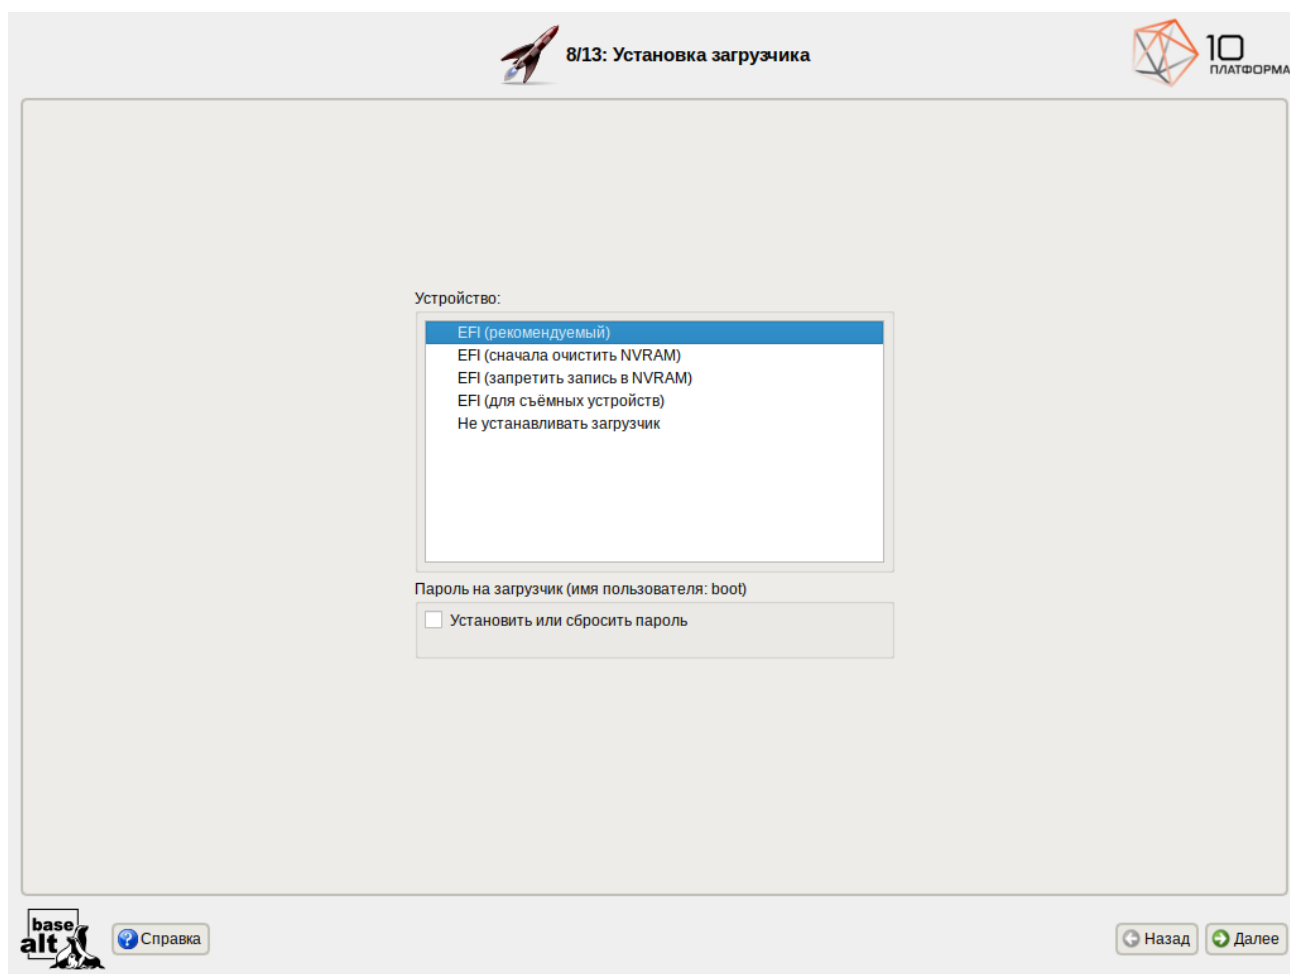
8/13: Установка загрузчика

10 ПЛАТФОРМА

Устройство:

EFI (рекомендуемый)
EFI (сначала очистить NVRAM)
EFI (запретить запись в NVRAM)
EFI (для съёмных устройств)
Не устанавливать загрузчик

Пароль на загрузчик (имя пользователя: boot)

Установить или сбросить пароль

base alt

Справка

Назад

Далее